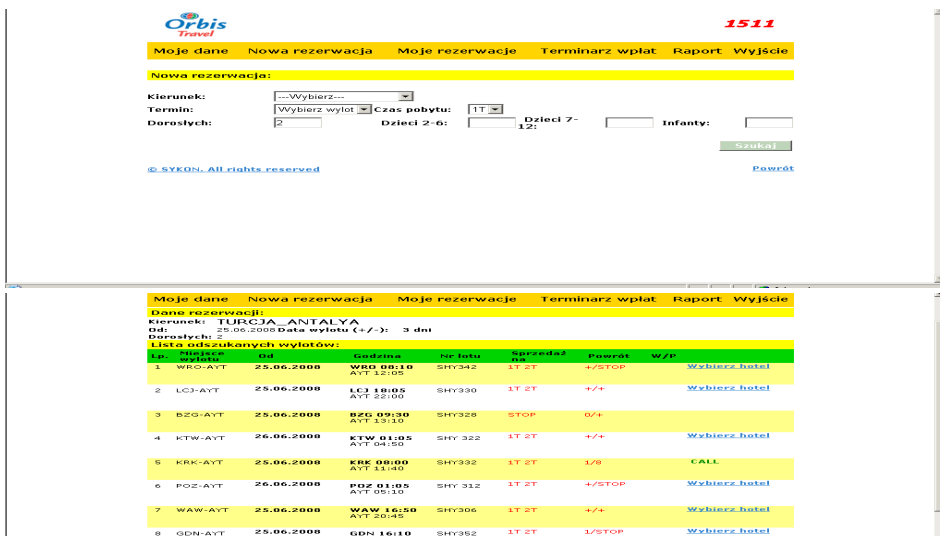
Orbis Travel

1511

Moje dane Nowa rezerwacja Moje rezerwacje Terminarz wpłat Raport Wyjście

Nowa rezerwacja:

Kierunek: ---Wybierz---
Termin: Wybierz wylot Czas pobytu: 1T
Dorosłych: 2 Dzieci 2-6: Dzieci 7-12: Infanty:

Szukaj

© SYKON. All rights reserved

Powrót

Moje dane Nowa rezerwacja Moje rezerwacje Terminarz wpłat Raport Wyjście

Dane rezerwacji:
Kierunek: TURCJA_ANTALYA
Od: 25.06.2008 Data wylotu (+/-): 3 dni
Dorosłych: 2

Lista odszukanych wylotów:

| Lp. | Miejsce wylotu | Od | Godzina | Nr lotu | Sprzedaż na | Powrót | W/P | |
|---|---|---|---|---|---|---|---|---|
| 1 | WRO-AYT | 25.06.2008 | WRO 08:10 AYT 12:05 | SHY342 | 1T 2T | +/STOP | | Wybierz hotel |
| 2 | LCJ-AYT | 25.06.2008 | LCJ 18:05 AYT 22:00 | SHY330 | 1T 2T | +/+ | | Wybierz hotel |
| 3 | BZG-AYT | 25.06.2008 | BZG 09:30 AYT 13:10 | SHY328 | STOP | 0/+ | | |
| 4 | KTW-AYT | 26.06.2008 | KTW 01:05 AYT 04:50 | SHY 322 | 1T 2T | +/+ | | Wybierz hotel |
| 5 | KRK-AYT | 25.06.2008 | KRK 08:00 AYT 11:40 | SHY332 | 1T 2T | 1/8 | | CALL |
| 6 | POZ-AYT | 26.06.2008 | POZ 01:05 AYT 05:10 | SHY 312 | 1T 2T | +/STOP | | Wybierz hotel |
| 7 | WAW-AYT | 25.06.2008 | WAW 16:50 AYT 20:45 | SHY306 | 1T 2T | +/+ | | Wybierz hotel |
| 8 | GDN-AYT | 25.06.2008 | GDN 16:10 | SHY352 | 1T 2T | 1/STOP | | Wybierz hotel |